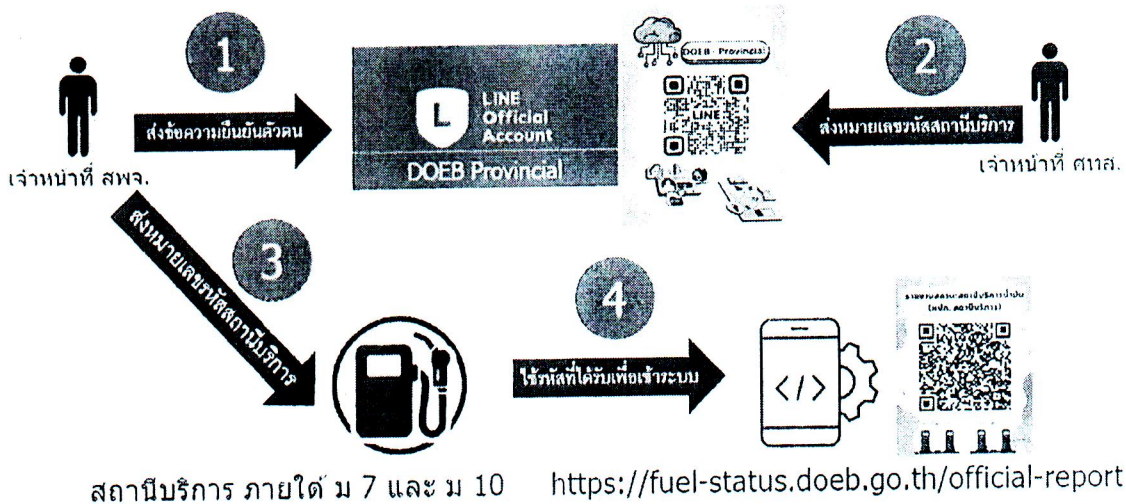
1

ส่งข้อความยืนยันตัวตน

เจ้าหน้าที่ สพจ.

L LINE Official Account

DOEB Provincial

DOEB : Provincial

LINE

2

ส่งหมายเลขรหัสสถานีบริการ

เจ้าหน้าที่ ศทส.

3

ส่งหมายเลขรหัสสถานีบริการ

4

ใช้รหัสที่ได้รับเพื่อเข้าระบบ

</>

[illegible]

สถานีบริการ ภายใต้ ม 7 และ ม 10

https://fuel-status.doeb.go.th/official-report